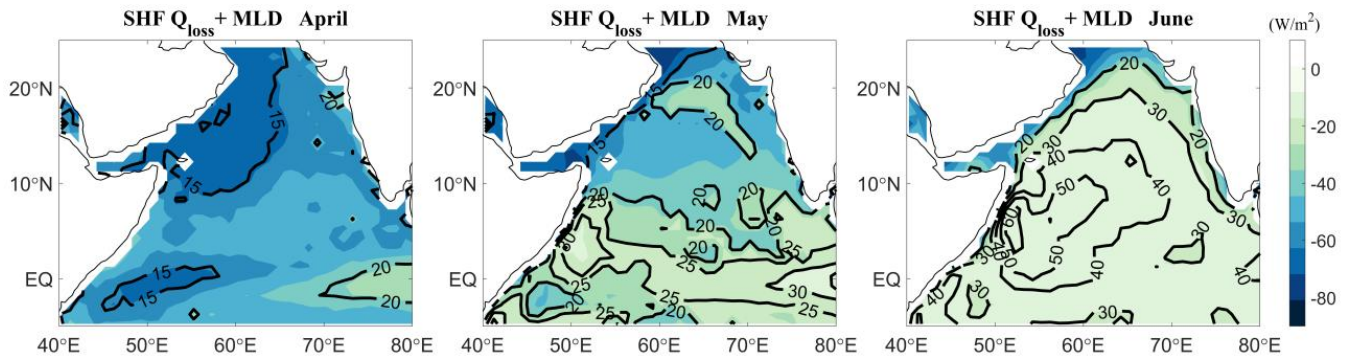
SHF $Q_{loss}$ + MLD April

20°N
10°N
EQ
40°E 50°E 60°E 70°E 80°E

15
15
15
15
20
20
20

SHF $Q_{loss}$ + MLD May

20°N
10°N
EQ
40°E 50°E 60°E 70°E 80°E

15
20
20
20
25
20
20
25
20
25
30
20
25
25
30

SHF $Q_{loss}$ + MLD June

20°N
10°N
EQ
40°E 50°E 60°E 70°E 80°E

20
20
30
20
30
40
50
40
60
30
50
40
30
30
40
30
40
30

(W/m$^2$)
0
-20
-40
-60
-80